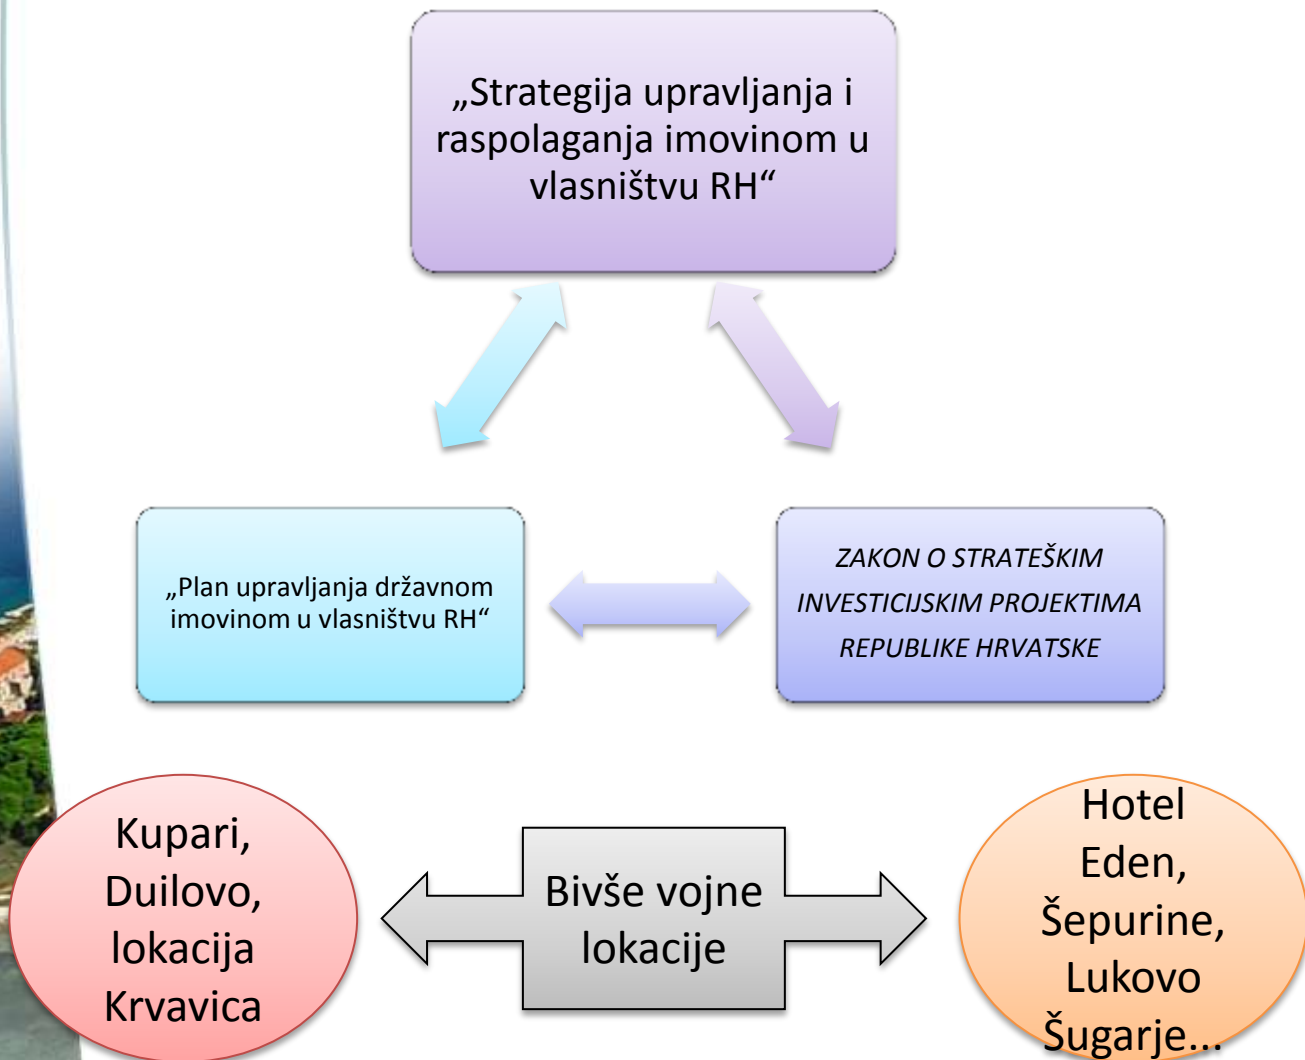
„Strategija upravljanja i raspolaganja imovinom u vlasništvu RH“

„Plan upravljanja državnom imovinom u vlasništvu RH“

ZAKON O STRATEŠKIM INVESTICIJSKIM PROJEKTIMA REPUBLIKE HRVATSKE

Kupari, Duilovo, lokacija Krvavica

Bivše vojne lokacije

Hotel Eden, Šepurine, Lukovo Šugarje...